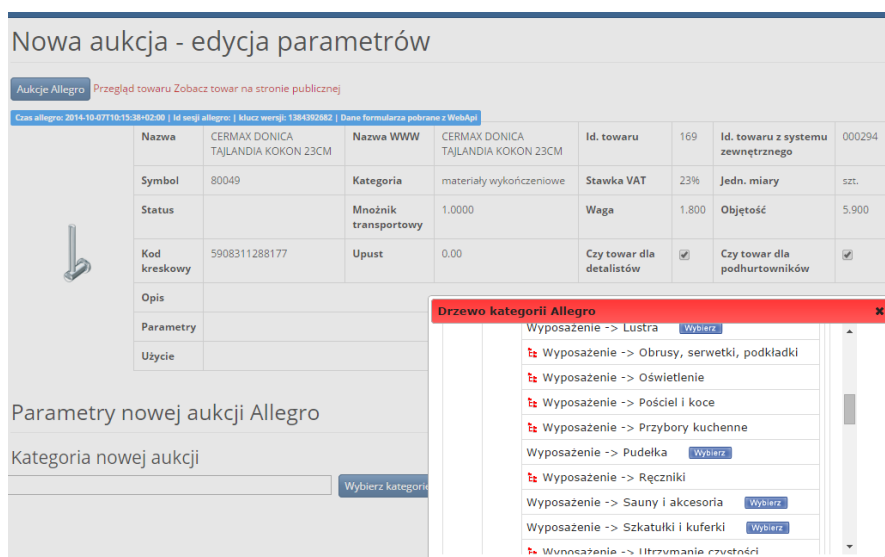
Nowa aukcja - edycja parametrów

Aukcje Allegro Przegląd towaru Zobacz towar na stronie publicznej

Czas allegro: 2014-10-07T10:15:38+02:00 | Id sesji allegro: | klucz wersji: 1384392682 | Dane formularza pobrane z WebApi

| Nazwa | CERMAX DONICA TAJLANDIA KOKON 23CM | Nazwa WWW | CERMAX DONICA TAJLANDIA KOKON 23CM | Id. towaru | 169 | Id. towaru z systemu zewnętrznego | 000294 |
|---|---|---|---|---|---|---|---|
| Symbol | 80049 | Kategoria | materiały wykończeniowe | Stawka VAT | 23% | Jedn. miary | szt. |
| Status | | Mnożnik transportowy | 1.0000 | Waga | 1.800 | Objętość | 5.900 |
| Kod kreskowy | 5908311288177 | Upust | 0.00 | Czy towar dla detalistów | | Czy towar dla podhurtowników | |
| Opis | | | | | | | |
| Parametry | | | | | | | |
| Użycie | | | | | | | |

Parametry nowej aukcji Allegro

Kategoria nowej aukcji

Wybierz kategorie

Drzewo kategorii Allegro

Wyposażenie -> Lustra Wybierz
Wyposażenie -> Obrusy, serwetki, podkładki
Wyposażenie -> Oświetlenie
Wyposażenie -> Pościel i koce
Wyposażenie -> Przybory kuchenne
Wyposażenie -> Pudełka Wybierz
Wyposażenie -> Ręczniki
Wyposażenie -> Sauny i akcesoria Wybierz
Wyposażenie -> Szkatułki i kuferki Wybierz
Wyposażenie -> Utrzymanie czystości